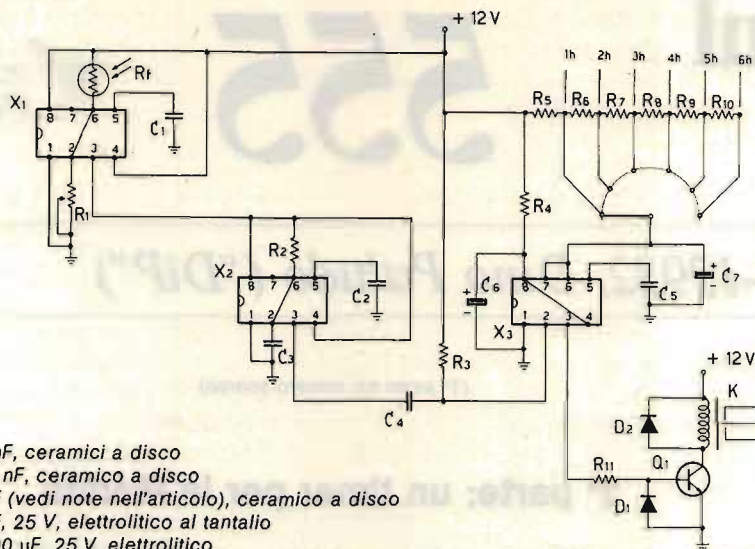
+ 12 V

1h 2h 3h 4h 5h 6h

$X_1$ $R_f$ 8 7 6 5 1 2 3 4 $C_1$ $R_1$

$R_5$ $R_6$ $R_7$ $R_8$ $R_9$ $R_{10}$

$R_4$

$X_2$ $R_2$ 8 7 6 5 1 2 3 4 $C_2$ $C_3$

$C_6$ 8 7 6 5 1 2 3 4 $X_3$ $C_5$ $C_7$

$R_3$

$C_4$

+ 12 V

K

$D_2$

$R_{11}$ $Q_1$

$D_1$

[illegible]nF, ceramici a disco
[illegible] nF, ceramico a disco
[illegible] (vedi note nell'articolo), ceramico a disco
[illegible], 25 V, elettrolitico al tantalio
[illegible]0 µF, 25 V, elettrolitico